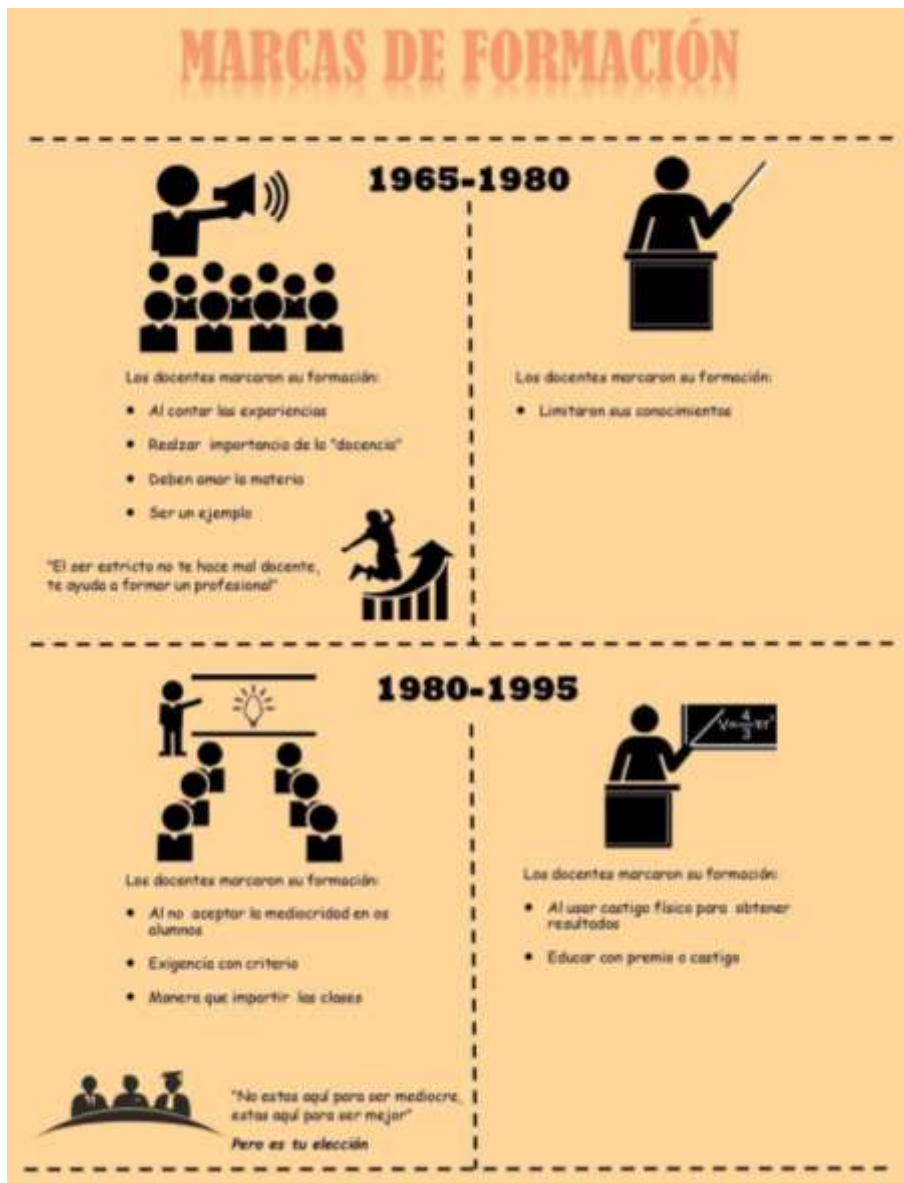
MARCAS DE FORMACIÓN

1965-1980

Los docentes marcaron su formación:

- Al contar las experiencias
- Realzar importancia de la "docencia"
- Deben amar la materia
- Ser un ejemplo

"El ser estricto no te hace mal docente, te ayuda a formar un profesional"

Los docentes marcaron su formación:

- Limitaron sus conocimientos

1980-1995

Los docentes marcaron su formación:

- Al no aceptar la mediocridad en os alumnos
- Exigencia con criterio
- Manera que impartir las clases

"No estas aquí para ser mediocre, estas aquí para ser mejor"

Pero es tu elección

$V=\frac{4}{3}\pi r^3$

Los docentes marcaron su formación:

- Al usar castigo físico para obtener resultados
- Educar con premio o castigo